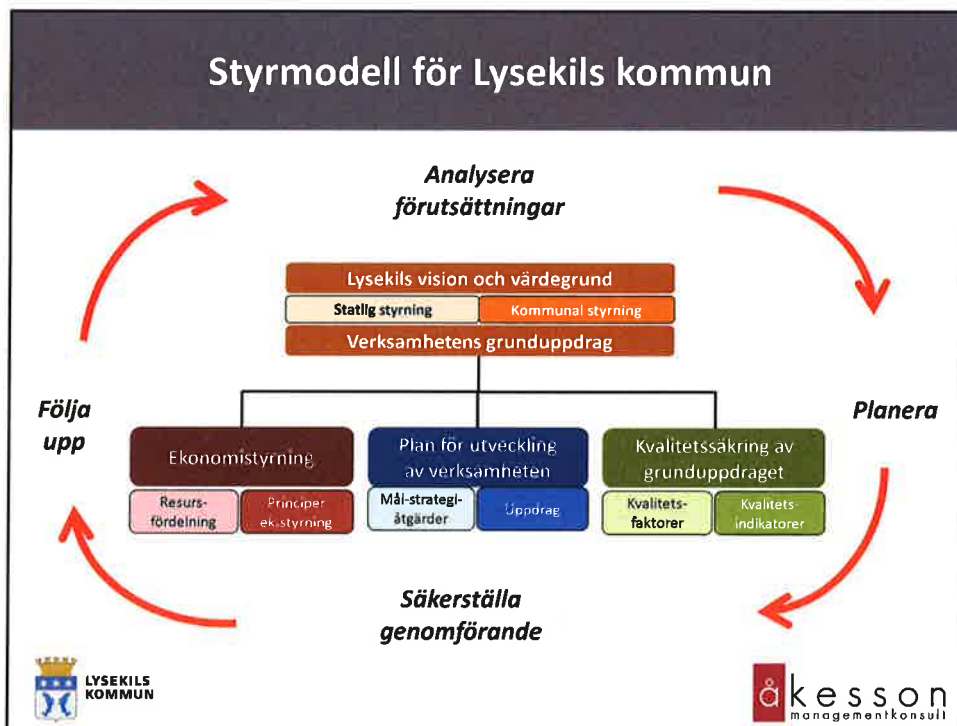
Styrmodell för Lysekils kommun

Analysera förutsättningar

Lysekils vision och värdegrund

Statlig styrning

Kommunal styrning

Verksamhetens grunduppdrag

Följa upp

Planera

Ekonomistyrning

Resursfördelning

Principer ek.styrning

Plan för utveckling av verksamheten

Mål-strategi-åtgärder

Uppdrag

Kvalitetssäkring av grunduppdraget

Kvalitetsfaktorer

Kvalitetsindikatorer

Säkerställa genomförande

LYSEKILS KOMMUN

åkesson managementkonsult